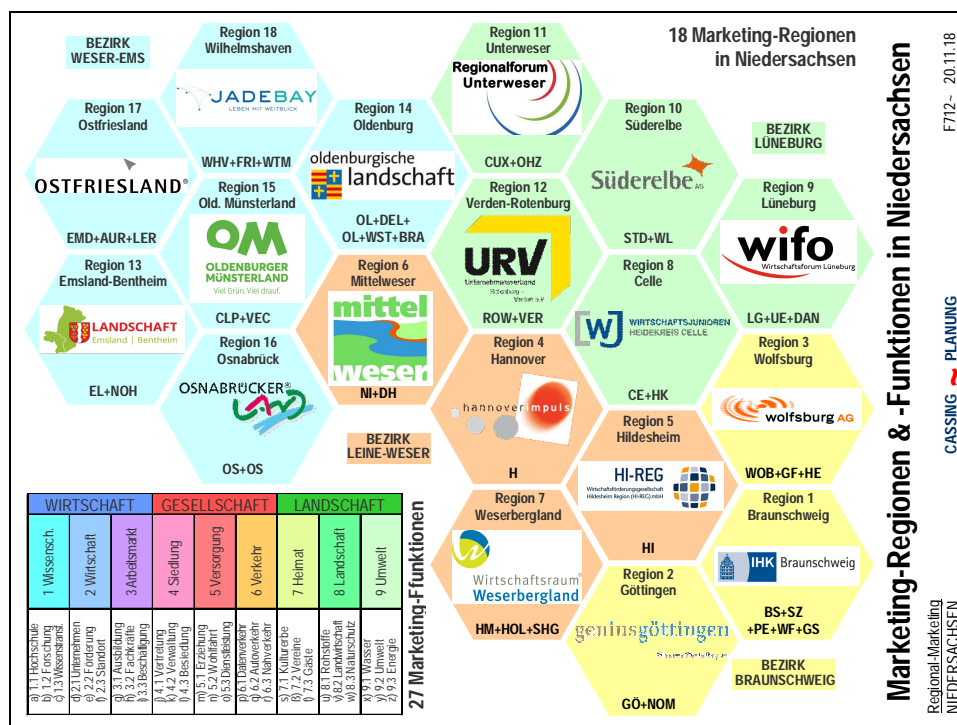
BEZIRK WESER-EMS

Region 18
Wilhelmshaven
JADEBAY
LEBEN MIT WEITBLICK
WHV+FRI+WTM

Region 17
Ostfriesland
OSTFRIESLAND®
EMD+AUR+LER

Region 14
Oldenburg
oldenburgische landschaft
OL+DEL+
OL+WST+BRA

Region 15
Old. Münsterland
OM
OLDENBURGER MÜNSTERLAND
Viel Grün. Viel drauf.
CLP+VEC

Region 13
Emsland-Bentheim
LANDSCHAFT
Emsland | Bentheim
EL+NOH

Region 16
Osnabrück
OSNABRÜCKER®
OS+OS

Region 11
Unterweser
Regionalforum Unterweser
CUX+OHZ

Region 12
Verden-Rotenburg
URV
Unternehmensverband Rotenburg - Verden e.V.
ROW+VER

Region 6
Mittelweser
mittel weser
NI+DH

18 Marketing-Regionen in Niedersachsen

Region 10
Süderelbe
Süderelbe AG
STD+WL

BEZIRK LÜNEBURG

Region 9
Lüneburg
wifo
Wirtschaftsforum Lüneburg
LG+UE+DAN

Region 8
Celle
WIRTSCHAFTSJUNIOREN HEIDEKREIS CELLE
CE+HK

Region 4
Hannover
hannoverimpuls
H

BEZIRK LEINE-WESER

Region 3
Wolfsburg
wolfsburg AG
WOB+GF+HE

Region 5
Hildesheim
HI-REG
Wirtschaftsförderungsgesellschaft Hildesheim Region (HI-REG) mbH
HI

Region 1
Braunschweig
IHK Braunschweig
BS+SZ
+PE+WF+GS

Region 7
Weserbergland
Wirtschaftsraum Weserbergland
HM+HOL+SHG

Region 2
Göttingen
geniusgöttingen
GÖ+NOM

BEZIRK BRAUNSCHWEIG

| WIRTSCHAFT | | | GESELLSCHAFT | | | LANDSCHAFT | | |
|---|---|---|---|---|---|---|---|---|
| 1 Wissensch. | 2 Wirtschaft | 3 Arbeitsmarkt | 4 Siedlung | 5 Versorgung | 6 Verkehr | 7 Heimat | 8 Landschaft | 9 Umwelt |
| a) 1.1 Hochschule b) 1.2 Forschung c) 1.3 Wissenstransf. | d) 2.1 Unternehmen e) 2.2 Förderung f) 2.3 Standort | g) 3.1 Ausbildung h) 3.2 Fachkräfte i) 3.3 Beschäftigung | j) 4.1 Vertretung k) 4.2 Verwaltung l) 4.3 Besiedlung | m) 5.1 Erziehung n) 5.2 Wohlfahrt o) 5.3 Dienstleistung | p) 6.1 Datenverkehr q) 6.2 Autoverkehr r) 6.3 Nahverkehr | s) 7.1 Kulturerbe t) 7.2 Vereine u) 7.3 Gäste | v) 8.1 Rohstoffe w) 8.2 Landwirtschaft x) 8.3 Naturschutz | y) 9.1 Wasser z) 9.2 Umwelt ä) 9.3 Energie |

27 Marketing-Ffunktionen

Marketing-Regionen & -Funktionen in Niedersachsen

F712~ 20.11.18

CASSING ~ PLANUNG

Regional-Marketing NIEDERSACHSEN